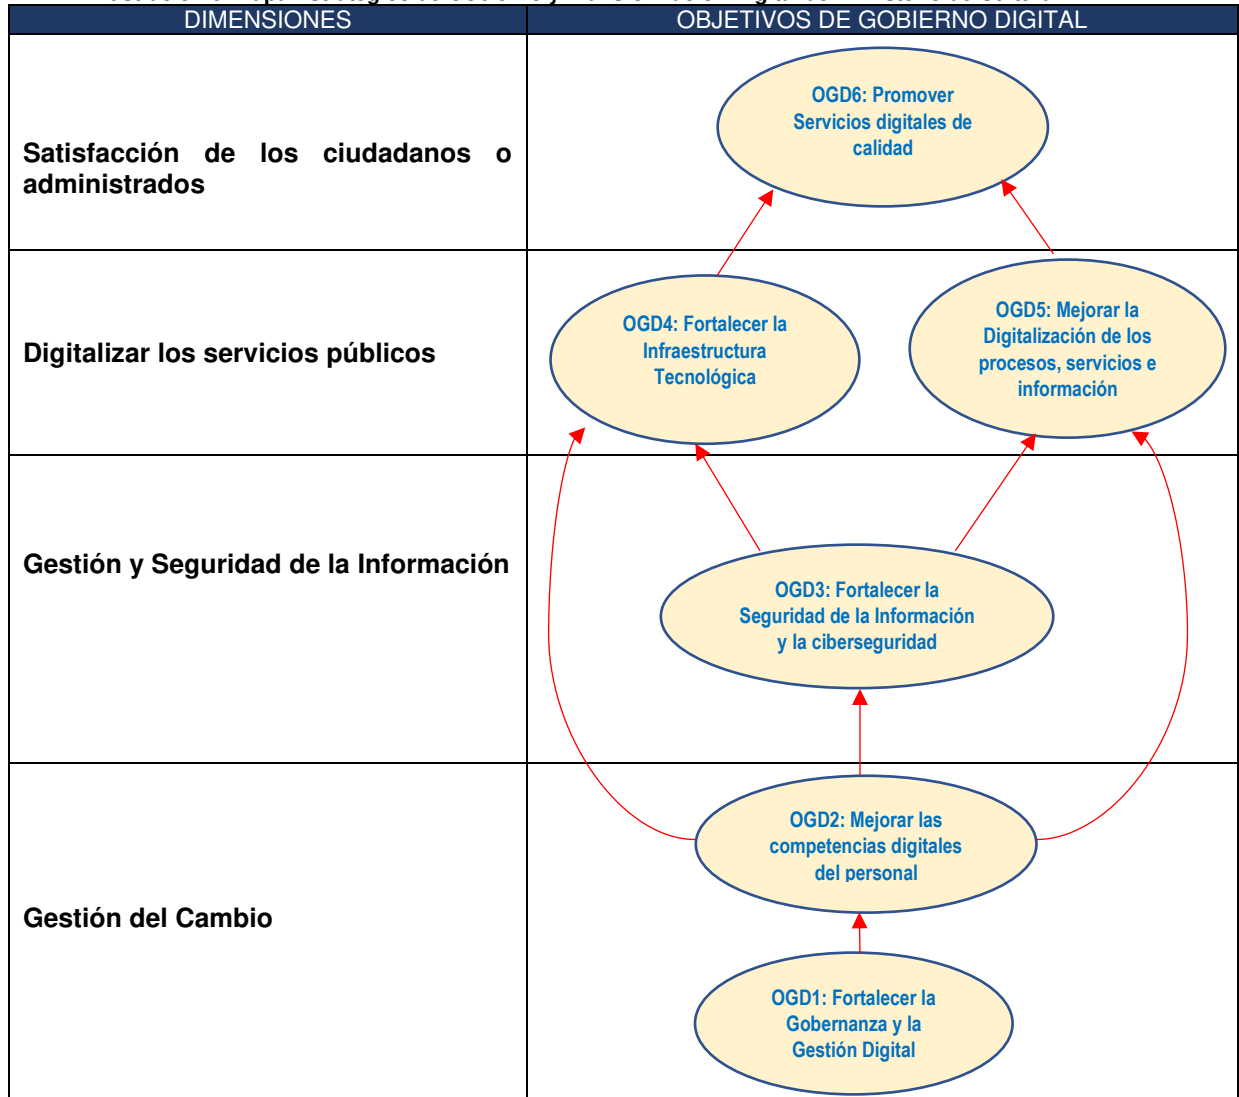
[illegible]

| DIMENSIONES | OBJETIVOS DE GOBIERNO DIGITAL |
|---|---|
| Satisfacción de los ciudadanos o administrados | OGD6: Promover Servicios digitales de calidad |
| Digitalizar los servicios públicos | OGD4: Fortalecer la Infraestructura Tecnológica<br>OGD5: Mejorar la Digitalización de los procesos, servicios e información |
| Gestión y Seguridad de la Información | OGD3: Fortalecer la Seguridad de la Información y la ciberseguridad |
| Gestión del Cambio | OGD2: Mejorar las competencias digitales del personal<br>OGD1: Fortalecer la Gobernanza y la Gestión Digital |